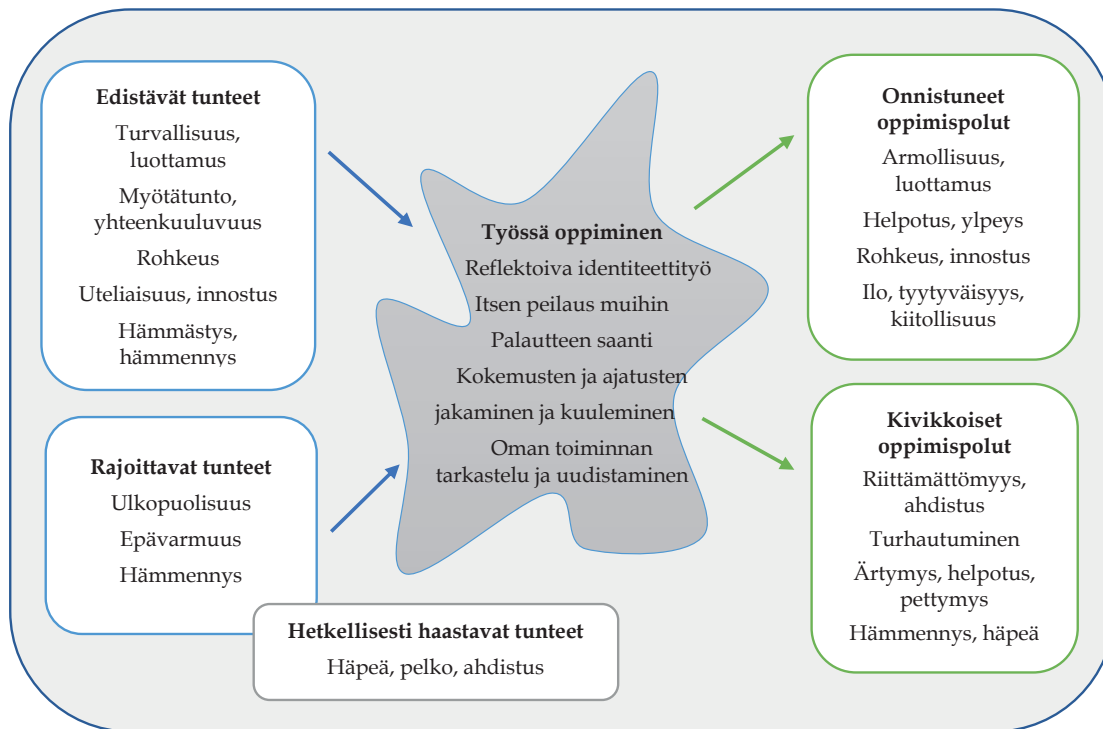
Edistävät tunteet
Turvallisuus, luottamus
Myötätunto, yhteenkuuluvuus
Rohkeus
Uteliaisuus, innostus
Hämmästys, hämmennys

Rajoittavat tunteet
Ulkopuolisuus
Epävarmuus
Hämmennys

Työssä oppiminen
Reflektoiva identiteettityö
Itsen peilaus muihin
Palautteen saanti
Kokemusten ja ajatusten jakaminen ja kuuleminen
Oman toiminnan tarkastelu ja uudistaminen

Hetkellisesti haastavat tunteet
Häpeä, pelko, ahdistus

Onnistuneet oppimispolut
Armollisuus, luottamus
Helpotus, ylpeys
Rohkeus, innostus
Ilo, tyytyväisyys, kiitollisuus

Kivikkoiset oppimispolut
Riittämättömyys, ahdistus
Turhautuminen
Ärtymys, helpotus, pettymys
Hämmennys, häpeä